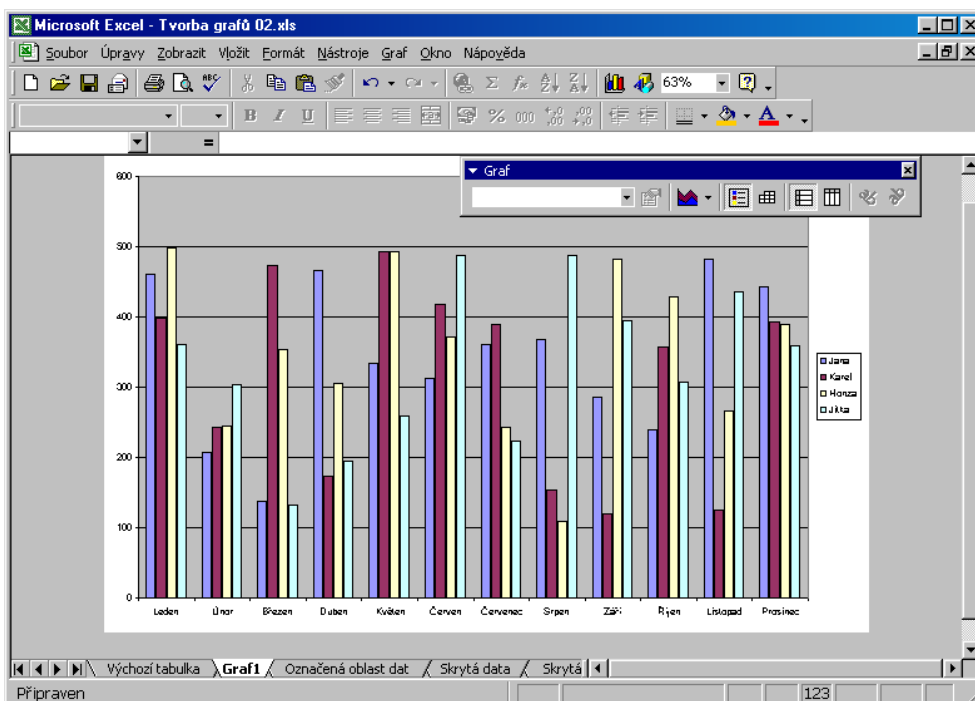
Microsoft Excel - Tvorba grafů 02.xls

Soubor Úpravy Zobrazit Vložit Formát Nástroje Graf Okno Nápověda

63%

Graf

600
500
400
300
200
100
0

Leden Únor Březen Duben Květen Červen Červenec Srpen Září Říjen Listopad Prosinec

Jana
Karel
Honza
Jitka

Výchozí tabulka Graf1 Označená oblast dat Skrytá data Skrytá

Připraven

123